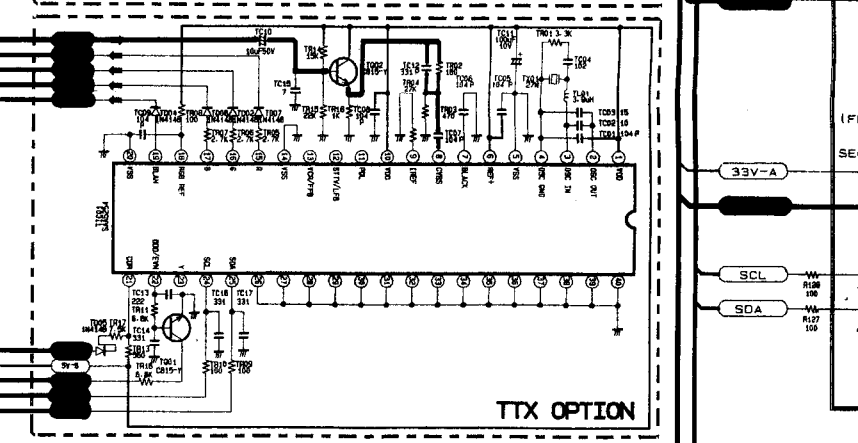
TC10
10uF50V

TR14
15K

TQ02
C815-Y

TC15
7

TC12
331

TR02
180

TC11
100uF
10V

TR01 3.3K

TC04
102

TC05
104 P

TX01
27M

TL01
3.9uH

TC03 15
TC02 10
TC01 104 P

TR04
27K

TC06
104 P

TC09
104

TD04
1N4148

TR08
100

TD06
1N4148

TD03
1N4148

TD07
1N4148

TR07
2.7K

TR06
2.7K

TR05
2.7K

TR15
22K

TR16
1K

TC08
104

TR03
470

TC07
104 P

VSS
BLAN
RGB REF
B
G
R
VSS
VCR/FFB
STTV/LFB
POL
VDD
IREF
CVBS
BLACK
REF+
VSS
OSC GND
OSC IN
OSC OUT
VDD

TIC01
SAA5254

COR
ODD/EVEN
Y
SCL
SDA

TC13
222

TR11
6.8K

TC14
331

TD05
1N4148

TR12
1.5K

TR13
4.7K

TR18
6.8K

TQ01
C815-Y

TC16
331

TC17
331

TR10
150

TR09
150

5V-B

TTX OPTION

(FI

SEC

33V-A

SCL

SDA

R128
100

R127
100